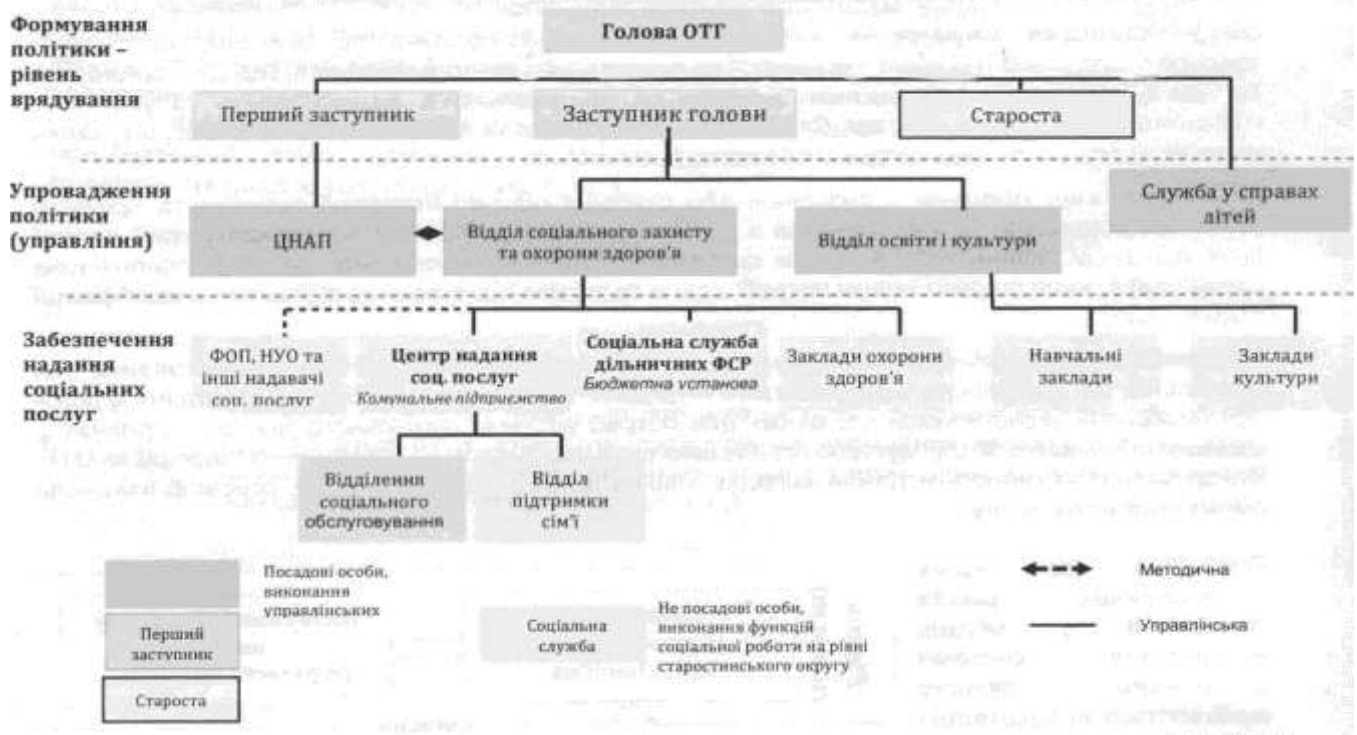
Формування політики – рівень врядування

Голова ОТГ

Перший заступник

Заступник голови

Староста

Упровадження політики (управління)

ЦНАП

Відділ соціального захисту та охорони здоров'я

Відділ освіти і культури

Служба у справах дітей

Забезпечення надання соціальних послуг

ФОП, НУО та інші надавачі соц. послуг

Центр надання соц. послуг
Комунальне підприємство

Соціальна служба дільничних ФСР
Бюджетна установа

Заклади охорони здоров'я

Навчальні заклади

Заклади культури

Відділення соціального обслуговування

Відділ підтримки сім'ї

Посадові особи, виконання управлінських

Перший заступник

Староста

Соціальна служба

Не посадові особи, виконання функцій соціальної роботи на рівні старостинського округу

Методична

Управлінська